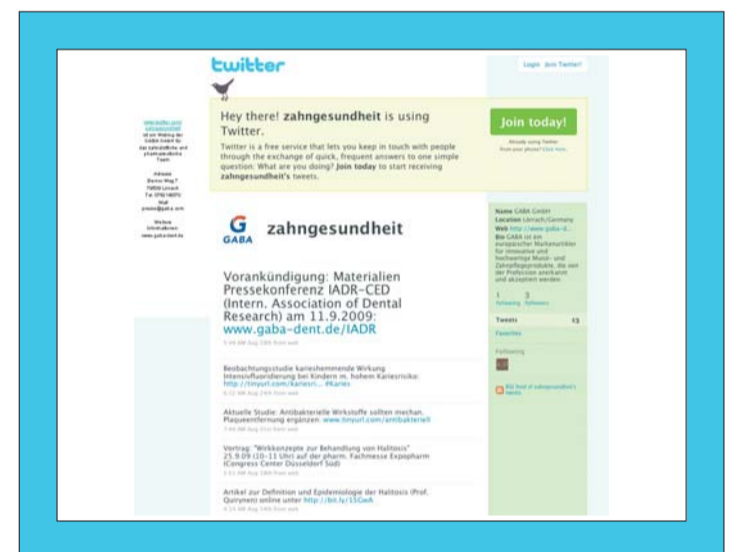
twitter

Login Join Twitter!

Hey there! **zahngesundheit** is using Twitter.

Twitter is a free service that lets you keep in touch with people through the exchange of quick, frequent answers to one simple question: What are you doing? **Join today** to start receiving **zahngesundheit's** tweets.

Join today!

Already using Twitter from your phone? Click here.

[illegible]

G GABA zahngesundheit

Vorankündigung: Materialien Pressekonferenz IADR-CED (Intern. Association of Dental Research) am 11.9.2009: www.gaba-dent.de/IADR

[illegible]

Beobachtungsstudie karieshemmende Wirkung Intensivfluoridierung bei Kindern m. hohem Kariesrisiko: http://tinyurl.com/kariesri... #Karies

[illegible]

Aktuelle Studie: Antibakterielle Wirkstoffe sollten mechan. Plaqueentfernung ergänzen: www.tinyurl.com/antibakteriell

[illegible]

Vortrag: "Wirkkonzepte zur Behandlung von Halitosis" 25.9.09 (10-11 Uhr) auf der pharm. Fachmesse Expopharm (Congress Center Düsseldorf Süd)

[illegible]

Artikel zur Definition und Epidemiologie der Halitosis (Prof. Quirynen) online unter http://bit.ly/15GwA

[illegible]

Name GABA GmbH
Location Lörrach/Germany
Web http://www.gaba-d...
Bio GABA ist ein europäischer Markenartikler für innovative und hochwertige Mund- und Zahnpflegeprodukte, die von der Profession anerkannt und akzeptiert werden.

1 Following 3 Followers

Tweets 13

Favorites

Following

RSS feed of zahngesundheit's tweets